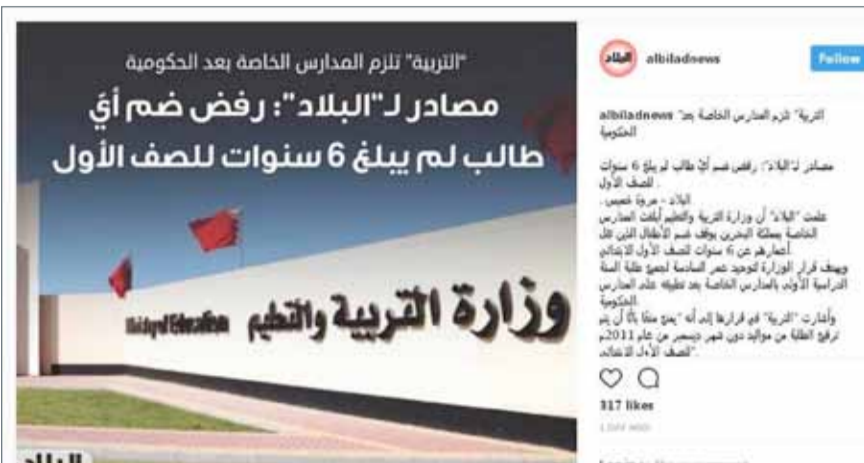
"التربية" تلزم المدارس الخاصة بعد الحكومية

مصادر لـ"البلاد": رفض ضم أيّ طالب لم يبلغ 6 سنوات للصف الأول

وزارة التربية والتعليم
Ministry of Education

البلاد

البلاد albiladnews Follow

albiladnews "التربية" تلزم المدارس الخاصة بعد الحكومية

مصادر لـ"البلاد": رفض ضم أيّ طالب لم يبلغ 6 سنوات للصف الأول

البلاد - مروة خميس

علمت "البلاد" أن وزارة التربية والتعليم أبلغت المدارس الخاصة بمملكة البحرين بوقف ضم الأطفال الذين تقل أعمارهم عن 6 سنوات للصف الأول الابتدائي. ويهدف قرار الوزارة لتوحيد عمر السادسة لجميع طلبة السنة الدراسية الأولى بالمدارس الخاصة بعد تطبيقه على المدارس الحكومية.

وأشارت "التربية" في قرارها إلى أنه "يمنع منعا باتا أن يتم ترفيع الطلبة من مواليد دون شهر ديسمبر من عام 2011م للصف الأول الابتدائي".

317 likes

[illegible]